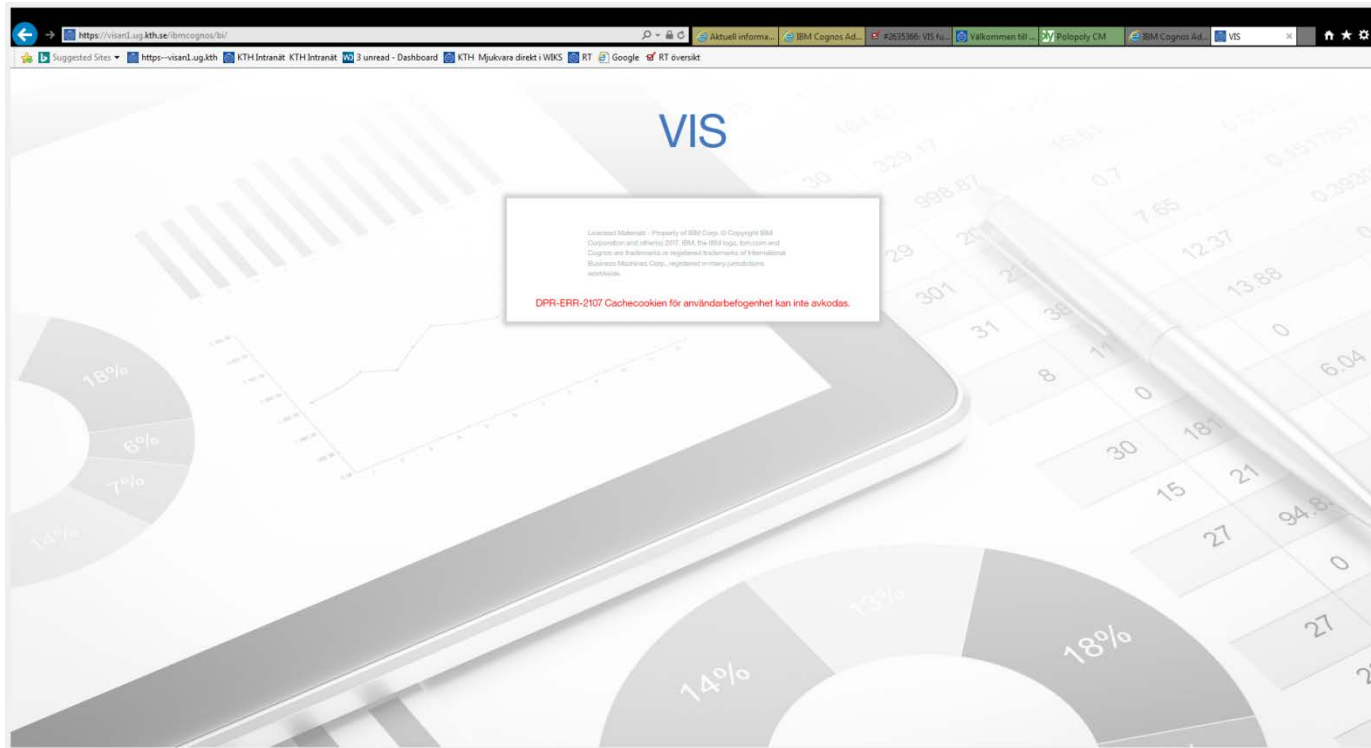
https://visan1.ug.kth.se/ibmcognos/bi/

Aktuell informa... IBM Cognos Ad... #2635366: VIS fu... Välkommen till ... Polopoly CM IBM Cognos Ad... VIS

Suggested Sites https--visan1.ug.kth KTH Intranät KTH Intranät 3 unread - Dashboard KTH Mjukvara direkt i WIKS RT Google RT översikt

VIS

Licensed Materials - Property of IBM Corp. © Copyright IBM Corporation and other(s) 2017. IBM, the IBM logo, ibm.com and Cognos are trademarks or registered trademarks of International Business Machines Corp., registered in many jurisdictions worldwide.

DPR-ERR-2107 Cachecookien för användarbefogenhet kan inte avkodas.